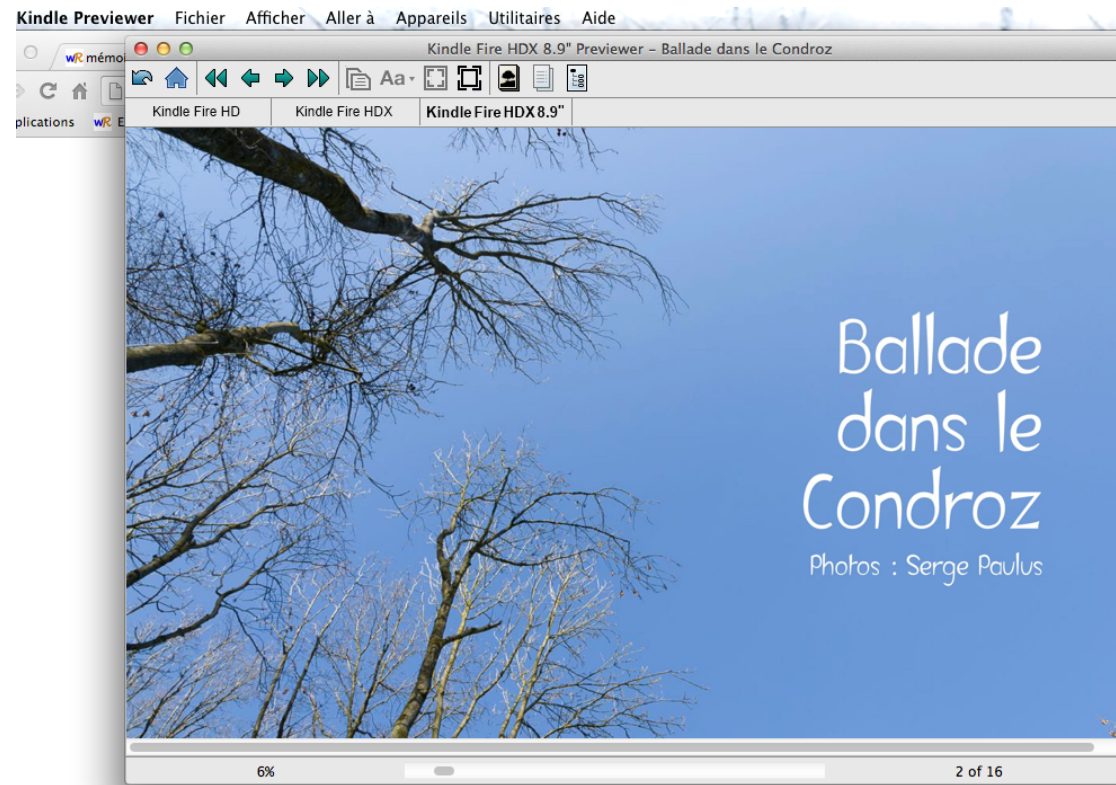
Kindle Previewer Fichier Afficher Aller à Appareils Utilitaires Aide

wR mémo

plications wR E

Kindle Fire HDX 8.9" Previewer - Ballade dans le Condroz

Aa

Kindle Fire HD Kindle Fire HDX Kindle Fire HDX 8.9"

Ballade dans le Condroz

Photos : Serge Paulus

6%

2 of 16